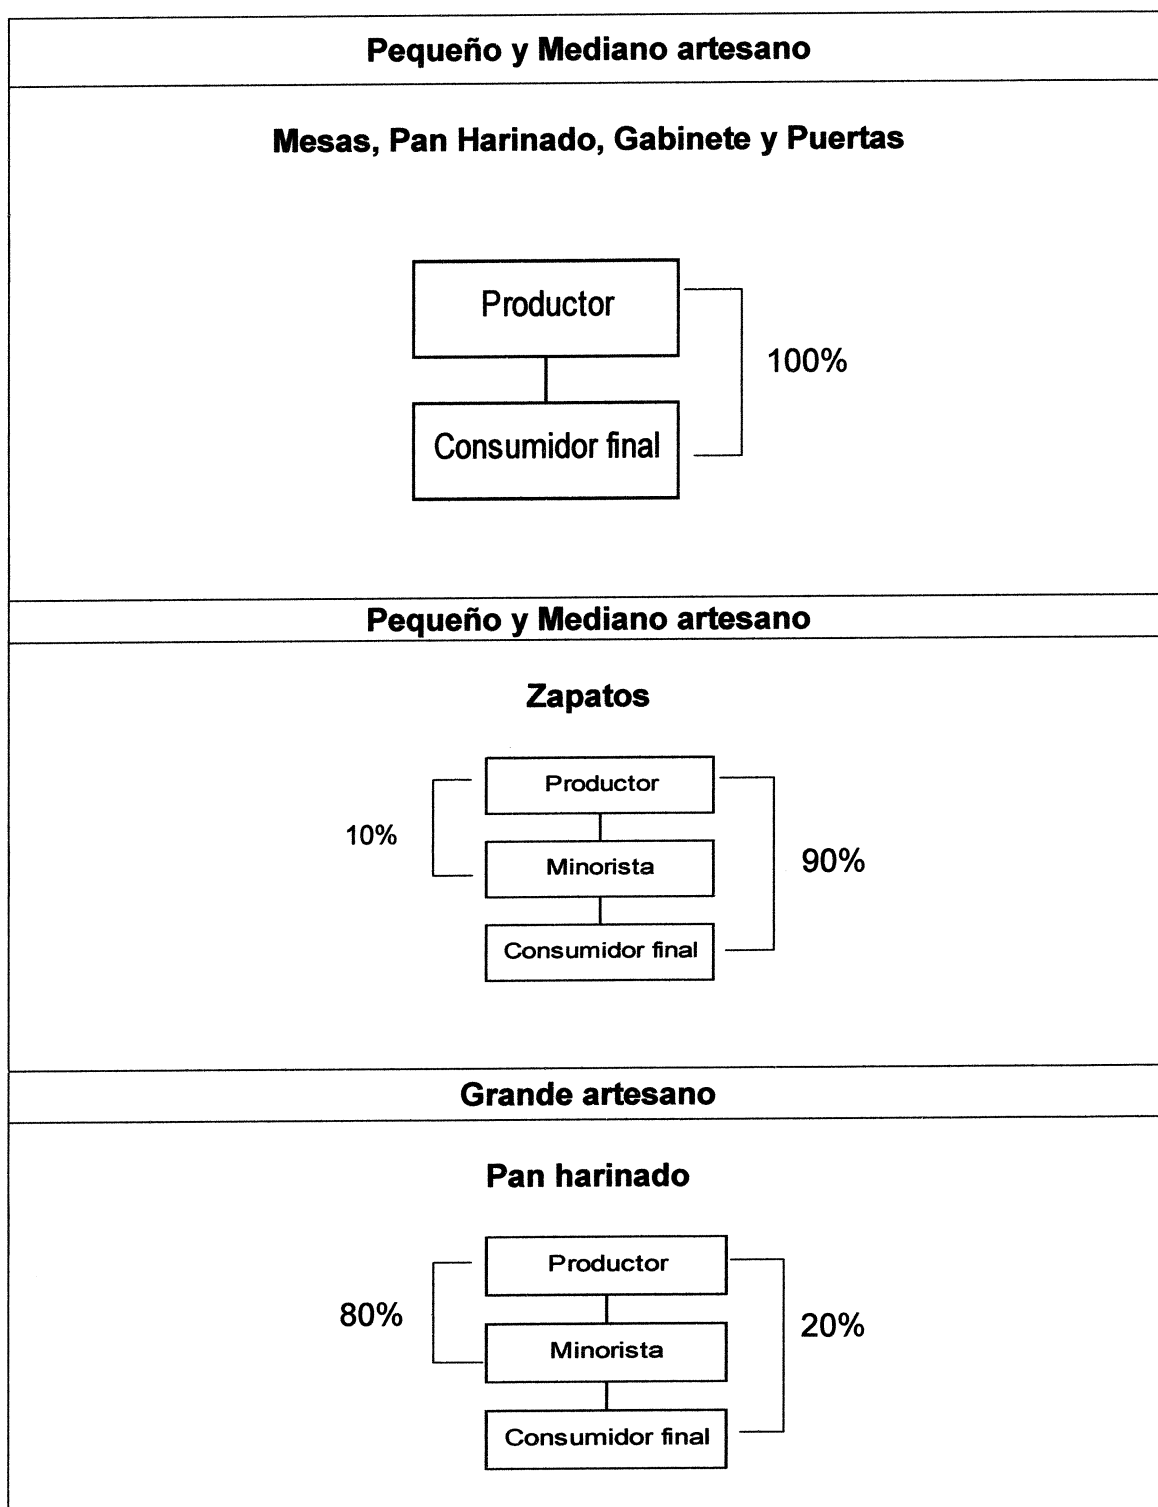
Pequeño y Mediano artesano

Mesas, Pan Harinado, Gabinete y Puertas

Productor

100%

Consumidor final

Pequeño y Mediano artesano

Zapatos

Productor

10%

Minorista

90%

Consumidor final

Grande artesano

Pan harinado

Productor

80%

Minorista

20%

Consumidor final